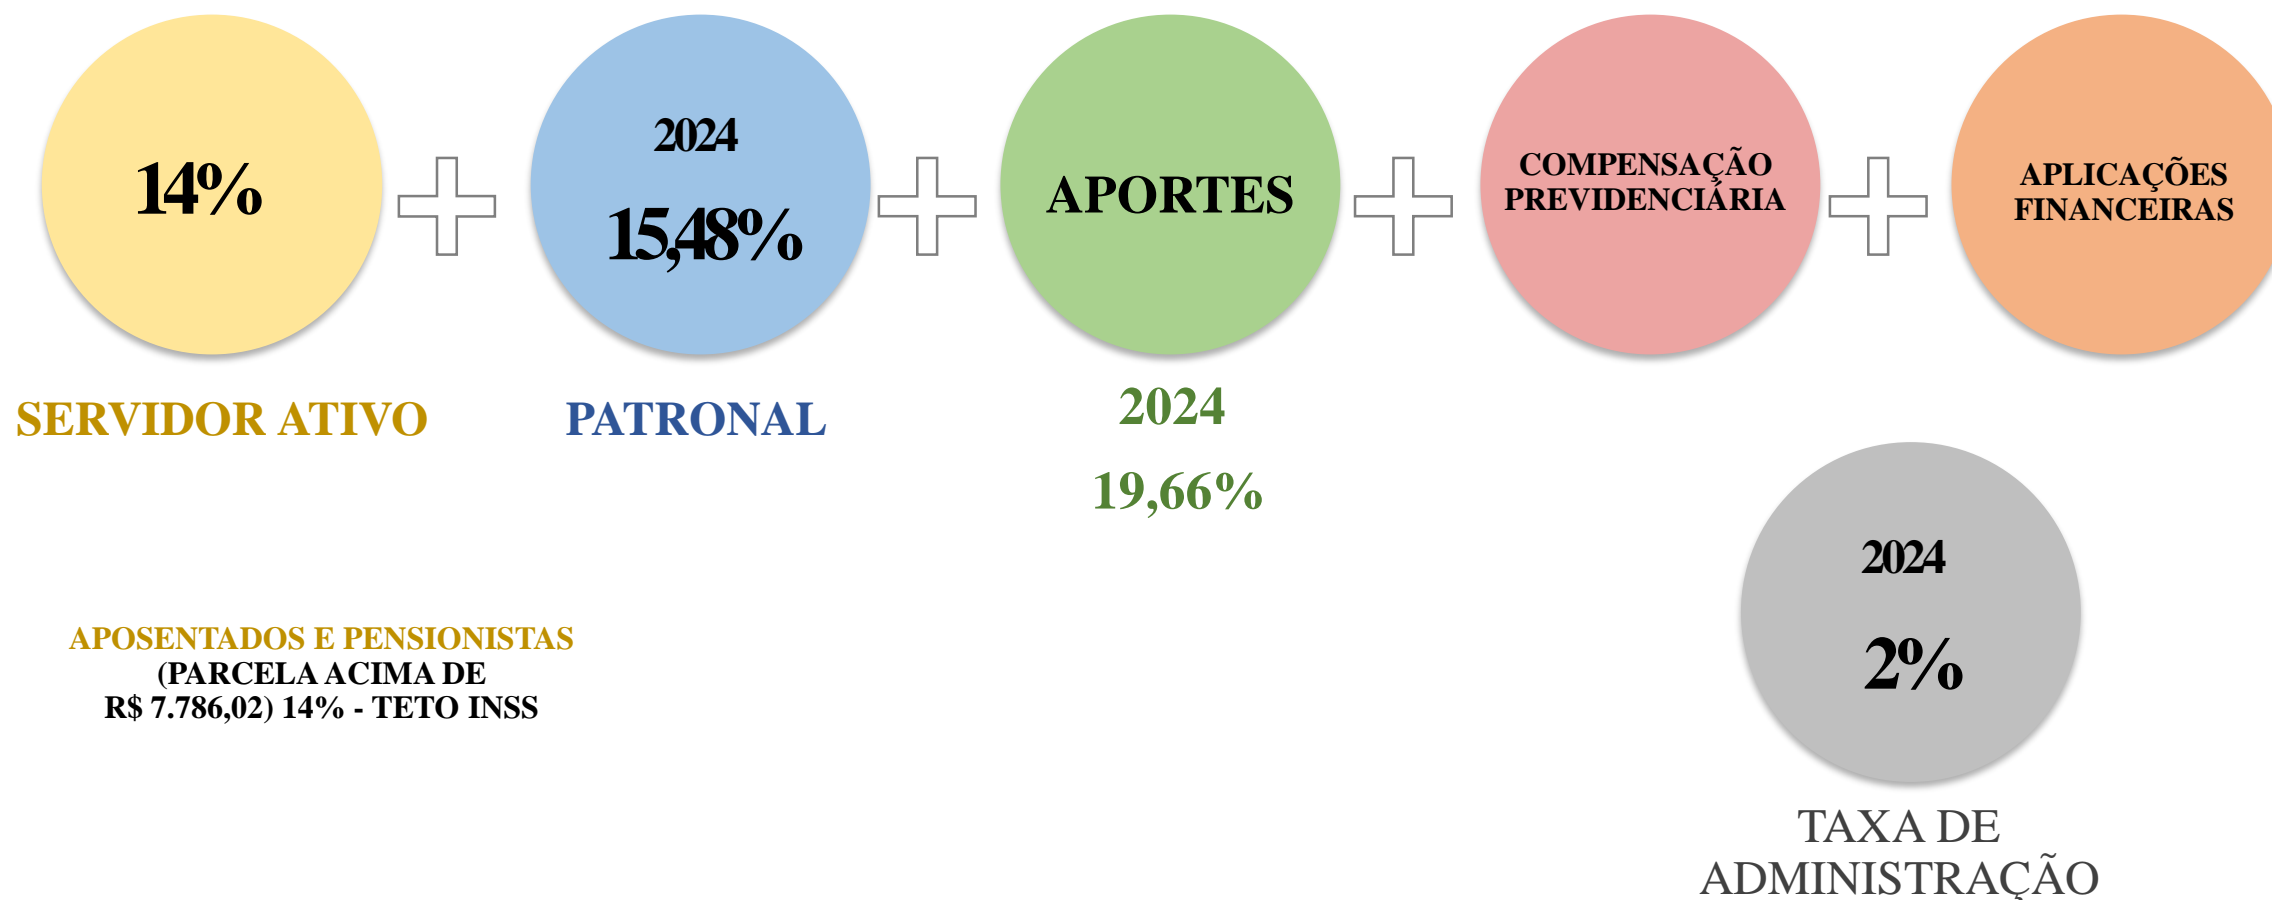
14%

2024

15,48%

APORTES

COMPENSAÇÃO PREVIDENCIÁRIA

APLICAÇÕES FINANCEIRAS

SERVIDOR ATIVO

PATRONAL

2024

19,66%

2024

2%

APOSENTADOS E PENSIONISTAS
(PARCELA ACIMA DE
R$ 7.786,02) 14% - TETO INSS

TAXA DE ADMINISTRAÇÃO